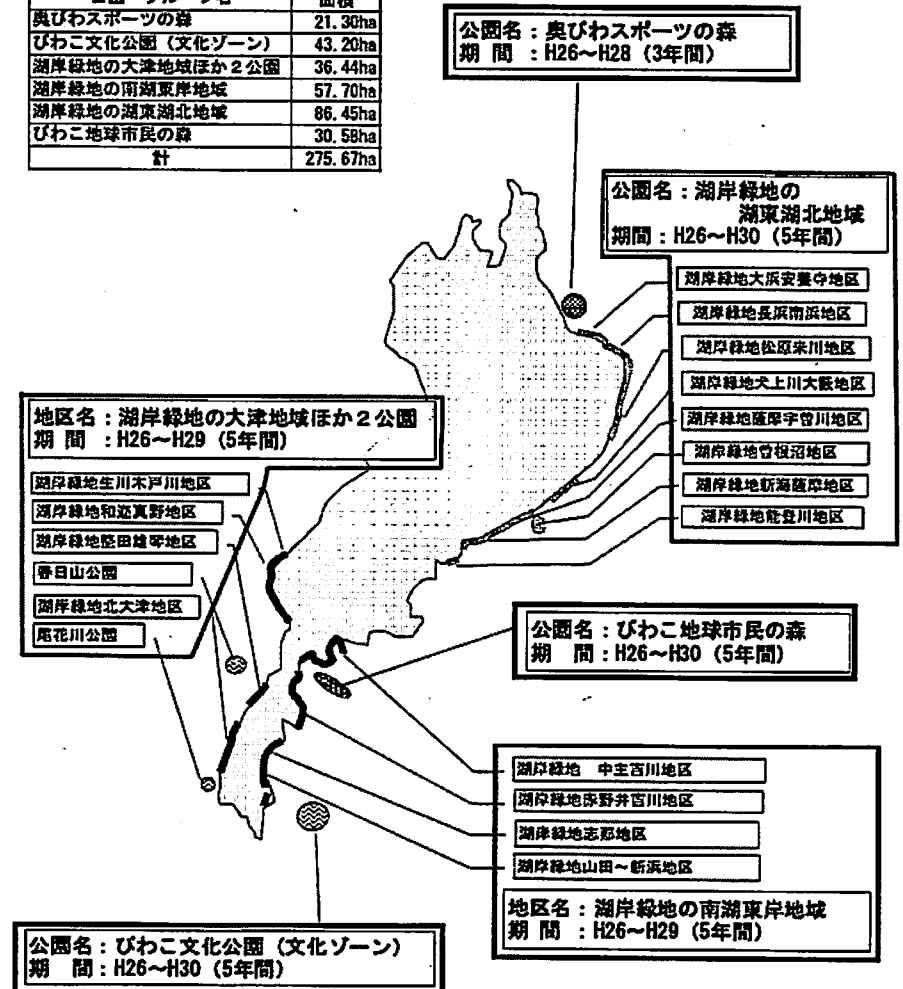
| 公園・グループ名 | 面積 |
|---|---|
| 奥びわスポーツの森 | 21.30ha |
| びわこ文化公園（文化ゾーン） | 43.20ha |
| 湖岸緑地の大津地域ほか２公園 | 36.44ha |
| 湖岸緑地の南湖東岸地域 | 57.70ha |
| 湖岸緑地の湖東湖北地域 | 86.45ha |
| びわこ地球市民の森 | 30.58ha |
| 計 | 275.67ha |

公園名：奥びわスポーツの森
期 間 ：H26~H28（3年間）

公園名：湖岸緑地の湖東湖北地域
期間：H26~H30（5年間）

湖岸緑地大浜安養寺地区
湖岸緑地長浜南浜地区
湖岸緑地松原米川地区
湖岸緑地犬上川大薮地区
湖岸緑地薩摩宇曽川地区
湖岸緑地曽根沼地区
湖岸緑地新海薩摩地区
湖岸緑地能登川地区

地区名：湖岸緑地の大津地域ほか２公園
期 間 ：H26~H29（5年間）

湖岸緑地生川木戸川地区
湖岸緑地和迩真野地区
湖岸緑地堅田雄琴地区
春日山公園
湖岸緑地北大津地区
尾花川公園

公園名：びわこ地球市民の森
期 間：H26~H30（5年間）

湖岸緑地　中主吉川地区
湖岸緑地赤野井吉川地区
湖岸緑地志那地区
湖岸緑地山田~新浜地区

地区名：湖岸緑地の南湖東岸地域
期 間 ：H26~H29（5年間）

公園名：びわこ文化公園（文化ゾーン）
期 間：H26~H30（5年間）